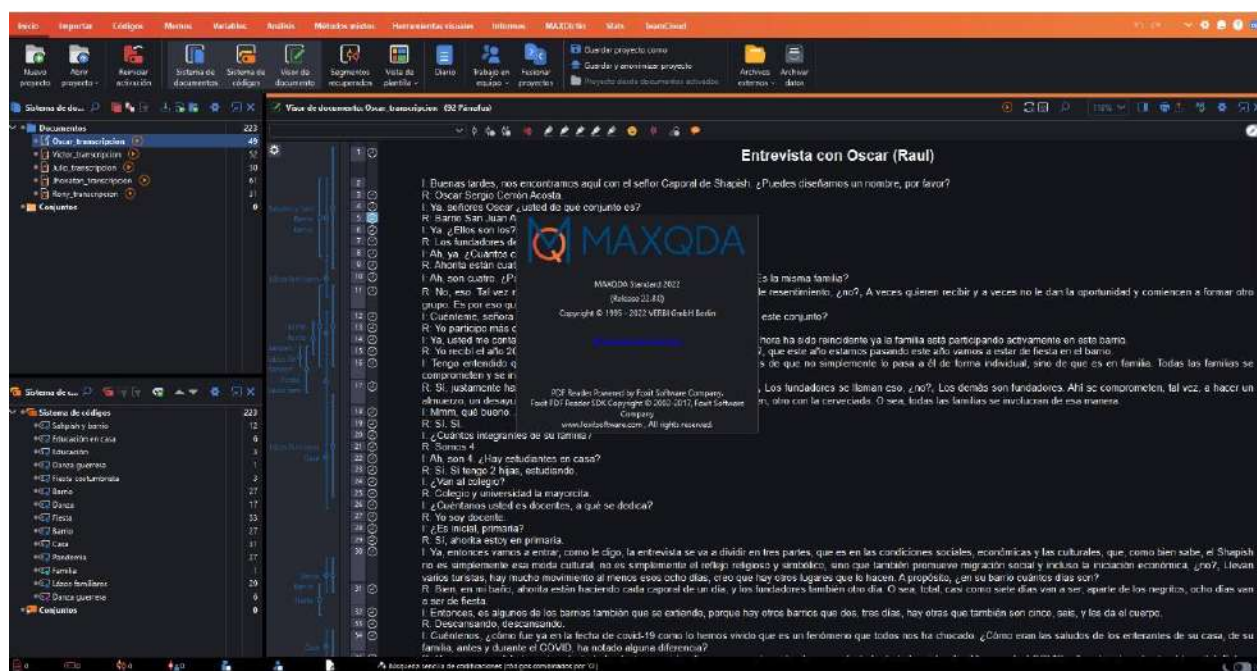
Inicio Importar Códigos Memos Variables Análisis Métodos mixtos Herramientas visuales Informes MAXDictio Stats TeamCloud

Nuevo proyecto Abrir proyecto Reiniciar activación Sistema de documentos Sistema de códigos Visor de documento Segmentos recuperados Vista de plantilla Diario Trabajo en equipo Fusionar proyectos Guardar proyecto como Guardar y anonimizar proyecto Proyecto desde documentos activados Archivos externos Archivar datos

Sistema de doc...

Documentos 223
Oscar_transcripcion 49
Victor_transcripcion 52
Julio_transcripcion 30
Jhonatan_transcripcion 61
Rony_transcripcion 31
Conjuntos 0

Sistema de có...

Sistema de códigos 223
Sahpish y barrio 12
Educación en casa 6
Educación 3
Danza guerrera 1
Fiesta costumbrista 3
Barrio 27
Danza 17
Fiesta 33
Barrio 27
Casa 21
Pandemia 27
Familia 1
Líderes familiares 20
Danza guerrera 6
Conjuntos 0

Visor de documento: Oscar_transcripcion (92 Párrafos)

Entrevista con Oscar (Raul)

I: Buenas tardes, nos encontramos aquí con el señor Caporal de Shapish. ¿Puedes diseñarnos un nombre, por favor?
R: Oscar Sergio Cerrón Acosta.
I: Ya, señores Oscar ¿usted de qué conjunto es?
R: Barrio San Juan A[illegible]
I: Ya. ¿Ellos son los? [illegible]
R: Los fundadores de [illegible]
I: Ah, ya. ¿Cuántos c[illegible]
R: Ahorita están cuat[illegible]
I: Ah, son cuatro. ¿P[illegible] es la misma familia?
R: No, eso. Tal vez r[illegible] le resentimiento, ¿no?, A veces quieren recibir y a veces no le dan la oportunidad y comienzan a formar otro grupo. Es por eso qu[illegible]
I: Cuéntame, señora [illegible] este conjunto?
R: Yo participo más c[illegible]
I: Ya, usted me conta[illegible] ahora ha sido reincidente ya la familia está participando activamente en este barrio.
R: Yo recibí el año 20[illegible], que este año estamos pasando este año vamos a estar de fiesta en el barrio.
I: Tengo entendido q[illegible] que no simplemente lo pasa a él de forma individual, sino de que es en familia. Todas las familias se comprometen y se i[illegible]
R: Sí, justamente ha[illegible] Los fundadores se llaman eso, ¿no?, Los demás son fundadores. Ahí se comprometen, tal vez, a hacer un almuerzo, un desayu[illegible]n, otro con la cerveceada. O sea, todas las familias se involucran de esa manera.
I: Mmm, qué bueno.
R: Sí. Sí.
I: ¿Cuántos integrantes de su familia?
R: Somos 4
I: Ah, son 4. ¿Hay estudiantes en casa?
R: Sí. Sí tengo 2 hijas, estudiando.
I: ¿Van al colegio?
R: Colegio y universidad la mayorcita.
I: ¿Cuéntanos usted es docentes, a qué se dedica?
R: Yo soy docente.
I: ¿Es inicial, primaria?
R: Sí, ahorita estoy en primaria.
I: Ya, entonces vamos a entrar, como le digo, la entrevista se va a dividir en tres partes, que es en las condiciones sociales, económicas y las culturales, que, como bien sabe, el Shapish no es simplemente esa moda cultural, no es simplemente el reflejo religioso y simbólico, sino que también promueve migración social y incluso la iniciación económica, ¿no?, Llevan varios turistas, hay mucho movimiento al menos esos ocho días, creo que hay otros lugares que lo hacen. A propósito, ¿en su barrio cuántos días son?
R: Bien, en mi barrio, ahorita están haciendo cada caporal de un día, y los fundadores también otro día. O sea, total, casi como siete días van a ser, aparte de los negritos, ocho días van a ser de fiesta.
I: Entonces, es algunos de los barrios también que se extiendo, porque hay otros barrios que dos, tres días, hay otras que también son cinco, seis, y los da al cuerpo.
R: Descansando, descansando.
I: Cuéntenos, ¿cómo fue ya en la fecha de covid-19 como lo hemos vivido que es un fenómeno que todos nos ha chocado. ¿Cómo eran las saludos de los enfermos de su casa, de su familia, antes y durante el COVID, ha notado alguna diferencia?

MAXQDA
MAXQDA Standard 2022
(Release 22.8.0)
Copyright © 1995 - 2022 VERBI GmbH Berlin
PDF Reader Powered by Foxit Software Company. Foxit PDF Reader SDK Copyright © 2003-2017, Foxit Software Company
www.foxitsoftware.com, All rights reserved.

Búsqueda sencilla de codificaciones (clic para considerar por 'O')